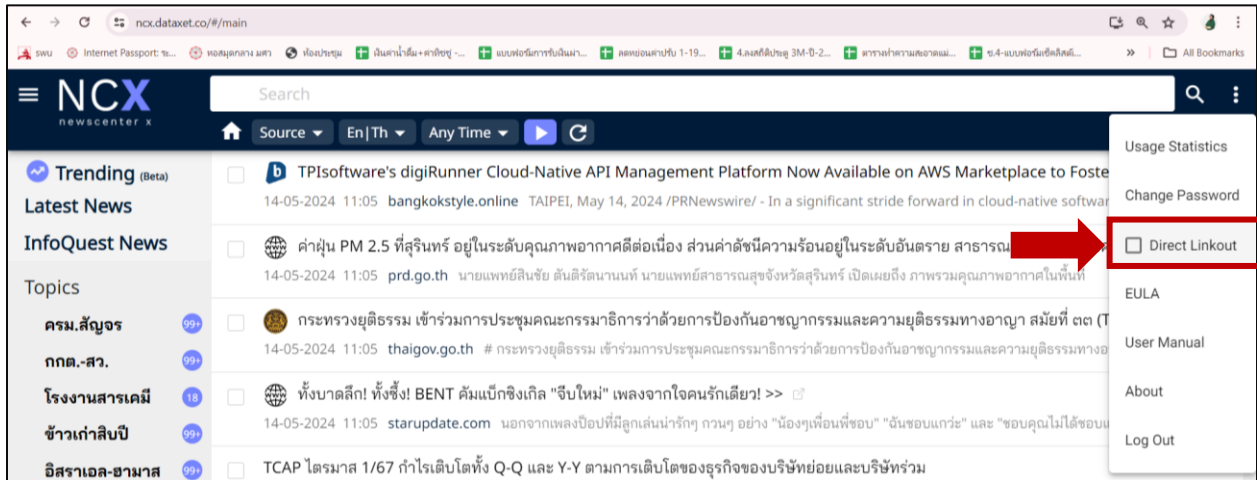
ncx.dataxet.co/#/main

swu Internet Passport: ข... หอสมุดกลาง มศว ห้องประชุม ต้นคาน้ำดื่ม+ค่าซัก... แบบฟอร์มการรับเงินฝา... ลดหย่อนค่าปรับ 1-19... 4.ลงสถิติประตู 3M-ปี-2... ตารางค่าความสะอาดแม่... ข.4-แบบฟอร์มเช็คลิสต์... » All Bookmarks

NCX
newscenter x

Search

Source En|Th Any Time

Trending (Beta)
Latest News
InfoQuest News
Topics
ครม.สัญจร 99+
กกต.-สว. 99+
โรงงานสารเคมี 18
ข้าวเก่าสิบปี 99+
อิสราเอล-ฮามาส 99+

TPIsoftware's digiRunner Cloud-Native API Management Platform Now Available on AWS Marketplace to Foste
14-05-2024 11:05 bangkokstyle.online TAIPEI, May 14, 2024 /PRNewswire/ - In a significant stride forward in cloud-native softwar

ค่าฝุ่น PM 2.5 ที่สุรินทร์ อยู่ในระดับคุณภาพอากาศดีต่อเนื่อง ส่วนค่าดัชนีความร้อนอยู่ในระดับอันตราย สาธารณ
14-05-2024 11:05 prd.go.th นายแพทย์สินชัย ต้นติรัตนานนท์ นายแพทย์สาธารณสุขจังหวัดสุรินทร์ เปิดเผยถึง ภาพรวมคุณภาพอากาศในพื้นที่

กระทรวงยุติธรรม เข้าร่วมการประชุมคณะกรรมาธิการว่าด้วยการป้องกันอาชญากรรมและความยุติธรรมทางอาญา สมัยที่ ๓๓ (T
14-05-2024 11:05 thaigov.go.th # กระทรวงยุติธรรม เข้าร่วมการประชุมคณะกรรมาธิการว่าด้วยการป้องกันอาชญากรรมและความยุติธรรมทางอ

ทั้งบาดลึก! ทั้งซึ้ง! BENT คัมแบ็กซิงเกิล "จีบใหม่" เพลงจากใจคนรักเดียว! >>
14-05-2024 11:05 starupdate.com นอกจากเพลงป๊อปที่มีลูกเล่นน่ารักๆ กวนๆ อย่าง "น้องๆเพื่อนพี่ชอบ" "ฉันชอบแกว่ะ" และ "ชอบคุณไม่ได้ชอบแ

TCAP ไตรมาส 1/67 กำไรเติบโตทั้ง Q-Q และ Y-Y ตามการเติบโตของธุรกิจของบริษัทย่อยและบริษัทร่วม

Usage Statistics
Change Password
Direct Linkout
EULA
User Manual
About
Log Out